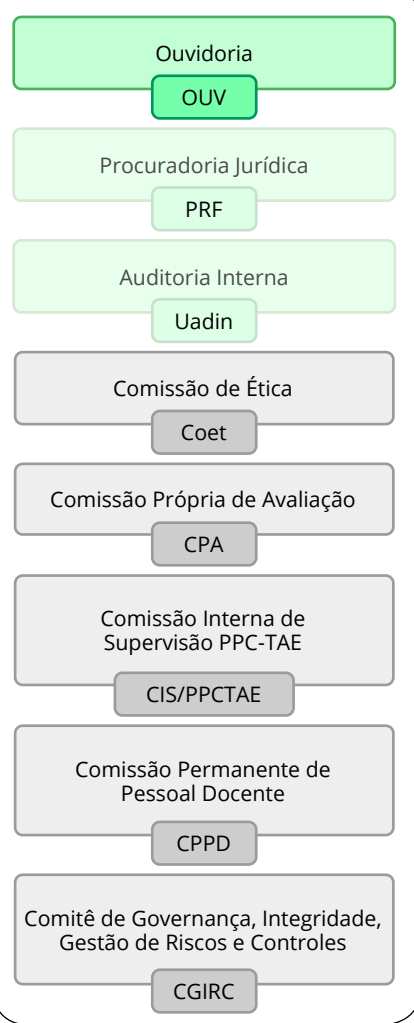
Ouvidoria

OUV

Procuradoria Jurídica

PRF

Auditoria Interna

Uadin

Comissão de Ética

Coet

Comissão Própria de Avaliação

CPA

Comissão Interna de Supervisão PPC-TAE

CIS/PPCTAE

Comissão Permanente de Pessoal Docente

CPPD

Comitê de Governança, Integridade, Gestão de Riscos e Controles

CGIRC